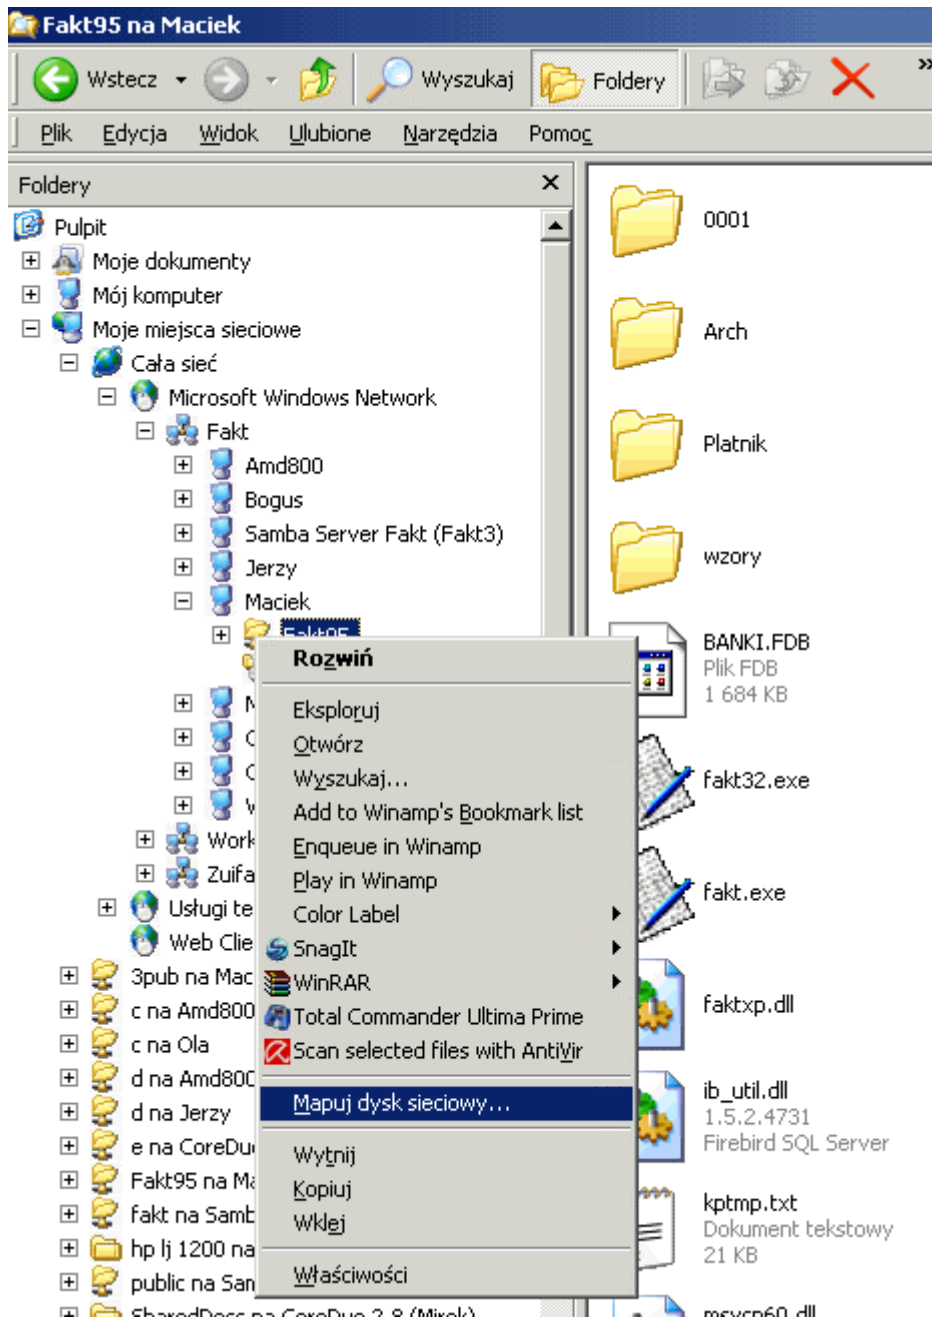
Fakt95 na Maciek

Wstecz

Wyszukaj

Foldery

Plik Edycja Widok Ulubione Narzędzia Pomoc

Foldery

Pulpit
Moje dokumenty
Mój komputer
Moje miejsca sieciowe
Cała sieć
Microsoft Windows Network
Fakt
Amd800
Bogus
Samba Server Fakt (Fakt3)
Jerzy
Maciek
Fakt95
M
C
C
V
Work
Zuifa
Usługi te
Web Clie
3pub na Mac
c na Amd800
c na Ola
d na Amd800
d na Jerzy
e na CoreDu
Fakt95 na Ma
fakt na Samb
hp lj 1200 na
public na San
SharedDocs na CoreDuo 2.8 (Mirek)

Rozwiń
Eksploruj
Otwórz
Wyszukaj...
Add to Winamp's Bookmark list
Enqueue in Winamp
Play in Winamp
Color Label
SnagIt
WinRAR
Total Commander Ultima Prime
Scan selected files with AntiVir
Mapuj dysk sieciowy...
Wytnij
Kopiuj
Wklej
Właściwości

0001
Arch
Platnik
wzory
BANKI.FDB
Plik FDB
1 684 KB
fakt32.exe
fakt.exe
faktxp.dll
ib_util.dll
1.5.2.4731
Firebird SQL Server
kptmp.txt
Dokument tekstowy
21 KB
msvcp60.dll